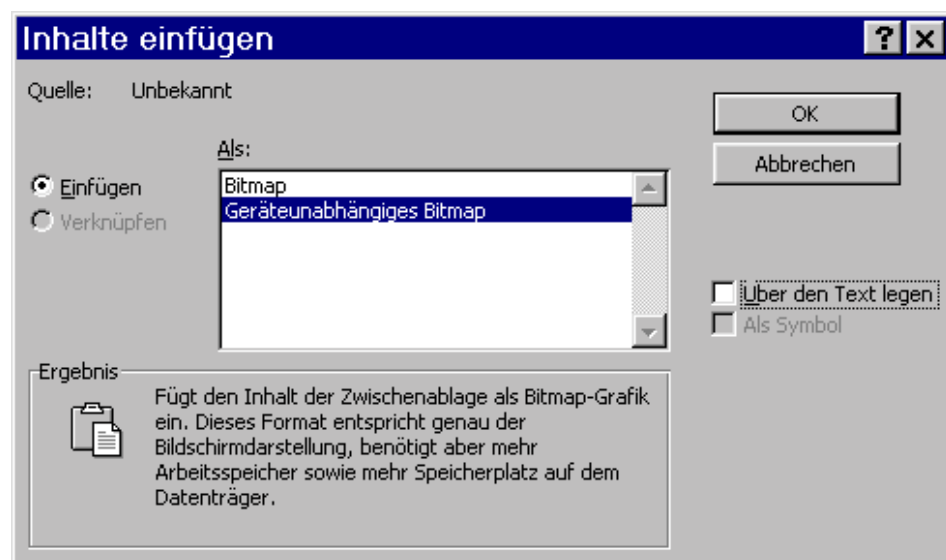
Inhalte einfügen

?

Quelle: Unbekannt

OK

Abbrechen

Als:

Einfügen

Verknüpfen

Bitmap
Geräteunabhängiges Bitmap

Über den Text legen

Als Symbol

Ergebnis

Fügt den Inhalt der Zwischenablage als Bitmap-Grafik ein. Dieses Format entspricht genau der Bildschirmdarstellung, benötigt aber mehr Arbeitsspeicher sowie mehr Speicherplatz auf dem Datenträger.